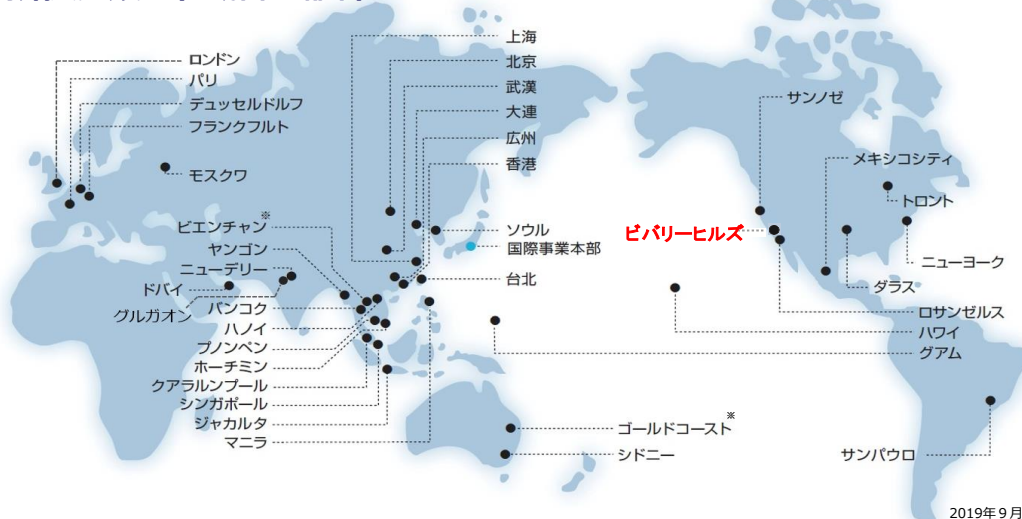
ロンドン
パリ
デュッセルドルフ
フランクフルト
モスクワ
上海
北京
武漢
大連
広州
香港
ソウル
国際事業本部
台北
ビエンチャン※
ヤンゴン
ニューデリー
ドバイ
グルガオン
バンコク
ハノイ
プノンペン
ホーチミン
クアラルンプール
シンガポール
ジャカルタ
マニラ
ゴールドコースト※
シドニー
サンノゼ
メキシコシティ
トロント
ビバリーヒルズ
ニューヨーク
ダラス
ロサンゼルス
ハワイ
グアム
サンパウロ
2019年9月